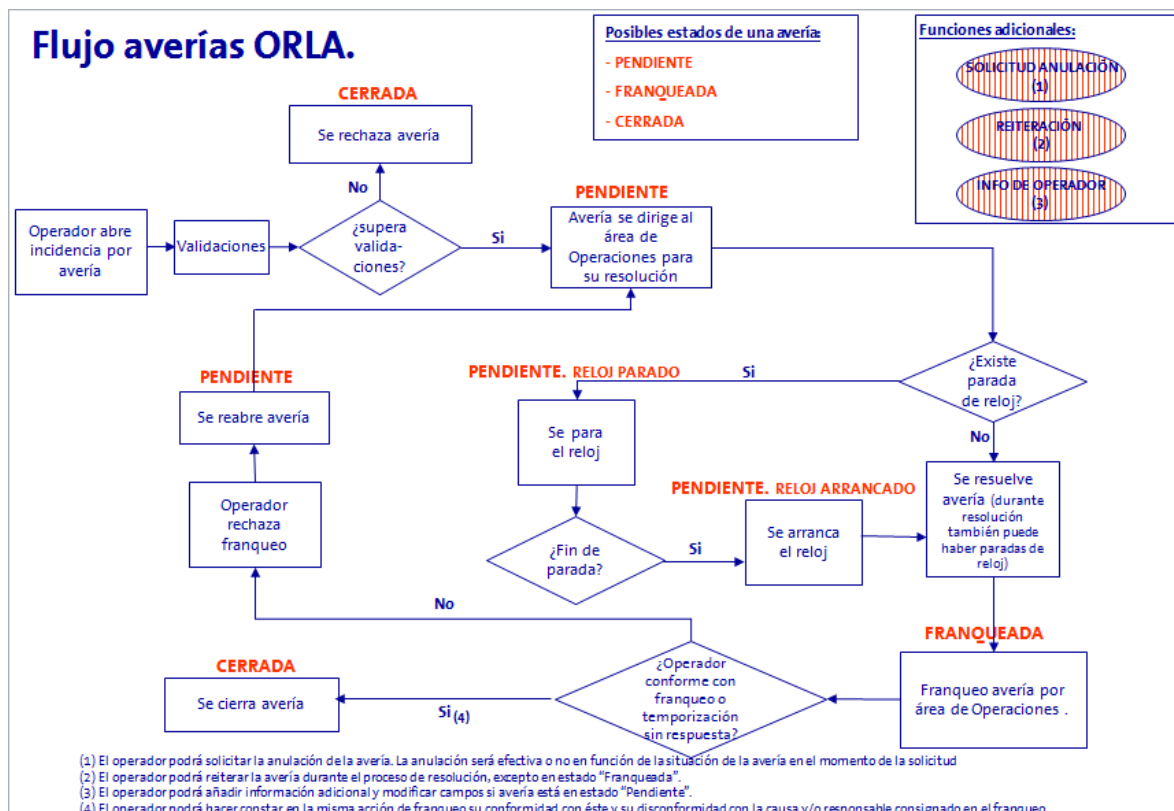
Flujo averías ORLA.

Posibles estados de una avería:
- PENDIENTE
- FRANQUEADA
- CERRADA

Funciones adicionales:
SOLICITUD ANULACIÓN (1)
REITERACIÓN (2)
INFO DE OPERADOR (3)

CERRADA
Se rechaza avería

No

Operador abre incidencia por avería

Validaciones

¿supera valida-ciones?

Si

PENDIENTE
Avería se dirige al área de Operaciones para su resolución

PENDIENTE
Se reabre avería

PENDIENTE. RELOJ PARADO

Si

¿Existe parada de reloj?

No

Se para el reloj

PENDIENTE. RELOJ ARRANCADO

Se resuelve avería (durante resolución también puede haber paradas de reloj)

Operador rechaza franqueo

¿Fin de parada?

Si

Se arranca el reloj

No

FRANQUEADA

CERRADA
Se cierra avería

Si (4)

¿Operador conforme con franqueo o temporización sin respuesta?

Franqueo avería por área de Operaciones .

(1) El operador podrá solicitar la anulación de la avería. La anulación será efectiva o no en función de la situación de la avería en el momento de la solicitud
(2) El operador podrá reiterar la avería durante el proceso de resolución, excepto en estado "Franqueada".
(3) El operador podrá añadir información adicional y modificar campos si avería está en estado "Pendiente".
(4) El operador podrá hacer constar en la misma acción de franqueo su conformidad con éste y su disconformidad con la causa y/o responsable consignado en el franqueo.